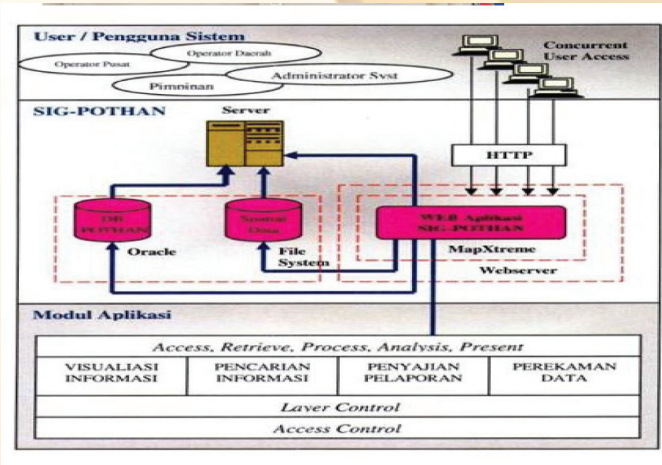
User / Pengguna Sistem

Operator Pusat

Operator Daerah

Pimpinan

Administrator Syst

Concurrent User Access

SIG-POTHAN

Server

HTTP

DB POTHAN

Spatial Data

Oracle

File System

WEB Aplikasi SIG-POTHAN

MapXtreme

Webserver

Modul Aplikasi

Access, Retrieve, Process, Analysis, Present

| VISUALIASI INFORMASI | PENCARIAN INFORMASI | PENYAJIAN PELAPORAN | PEREKAMAN DATA |
|---|---|---|---|

Layer Control

Access Control